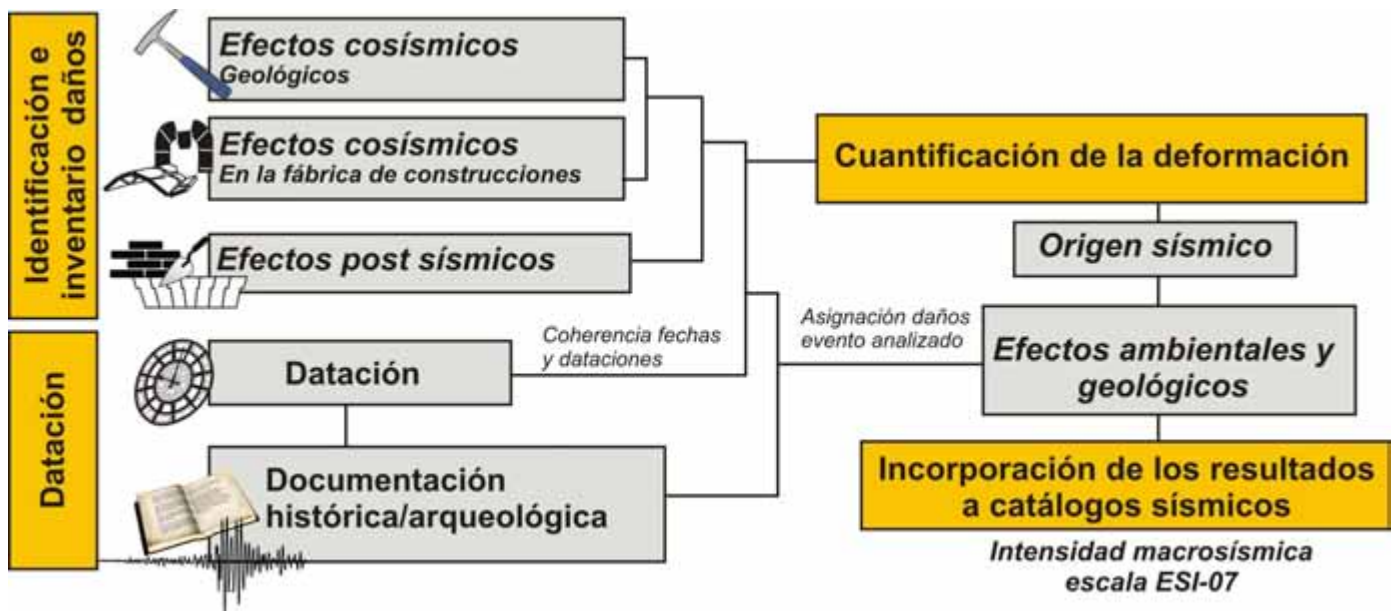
Identificación e inventario daños

Efectos cosísmicos
Geológicos

Efectos cosísmicos
En la fábrica de construcciones

Efectos post sísmicos

Datación

Datación

Coherencia fechas y dataciones

Documentación histórica/arqueológica

Cuantificación de la deformación

Origen sísmico

Asignación daños evento analizado

Efectos ambientales y geológicos

Incorporación de los resultados a catálogos sísmicos

Intensidad macrosísmica escala ESI-07